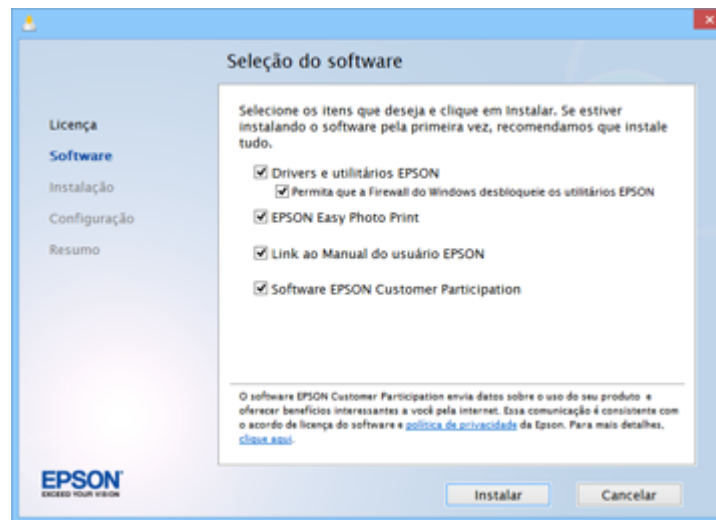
Seleção do software

Licença
Software
Instalação
Configuração
Resumo

Selecione os itens que deseja e clique em Instalar. Se estiver instalando o software pela primeira vez, recomendamos que instale tudo.

Drivers e utilitários EPSON
Permita que a Firewall do Windows desbloqueie os utilitários EPSON
EPSON Easy Photo Print
Link ao Manual do usuário EPSON
Software EPSON Customer Participation

O software EPSON Customer Participation envia datos sobre o uso do seu produto e oferecer benefícios interessantes a você pela internet. Essa comunicação é consistente com o acordo de licença do software e política de privacidade da Epson. Para mais detalhes, clique aqui.

EPSON
EXCEED YOUR VISION

Instalar
Cancelar